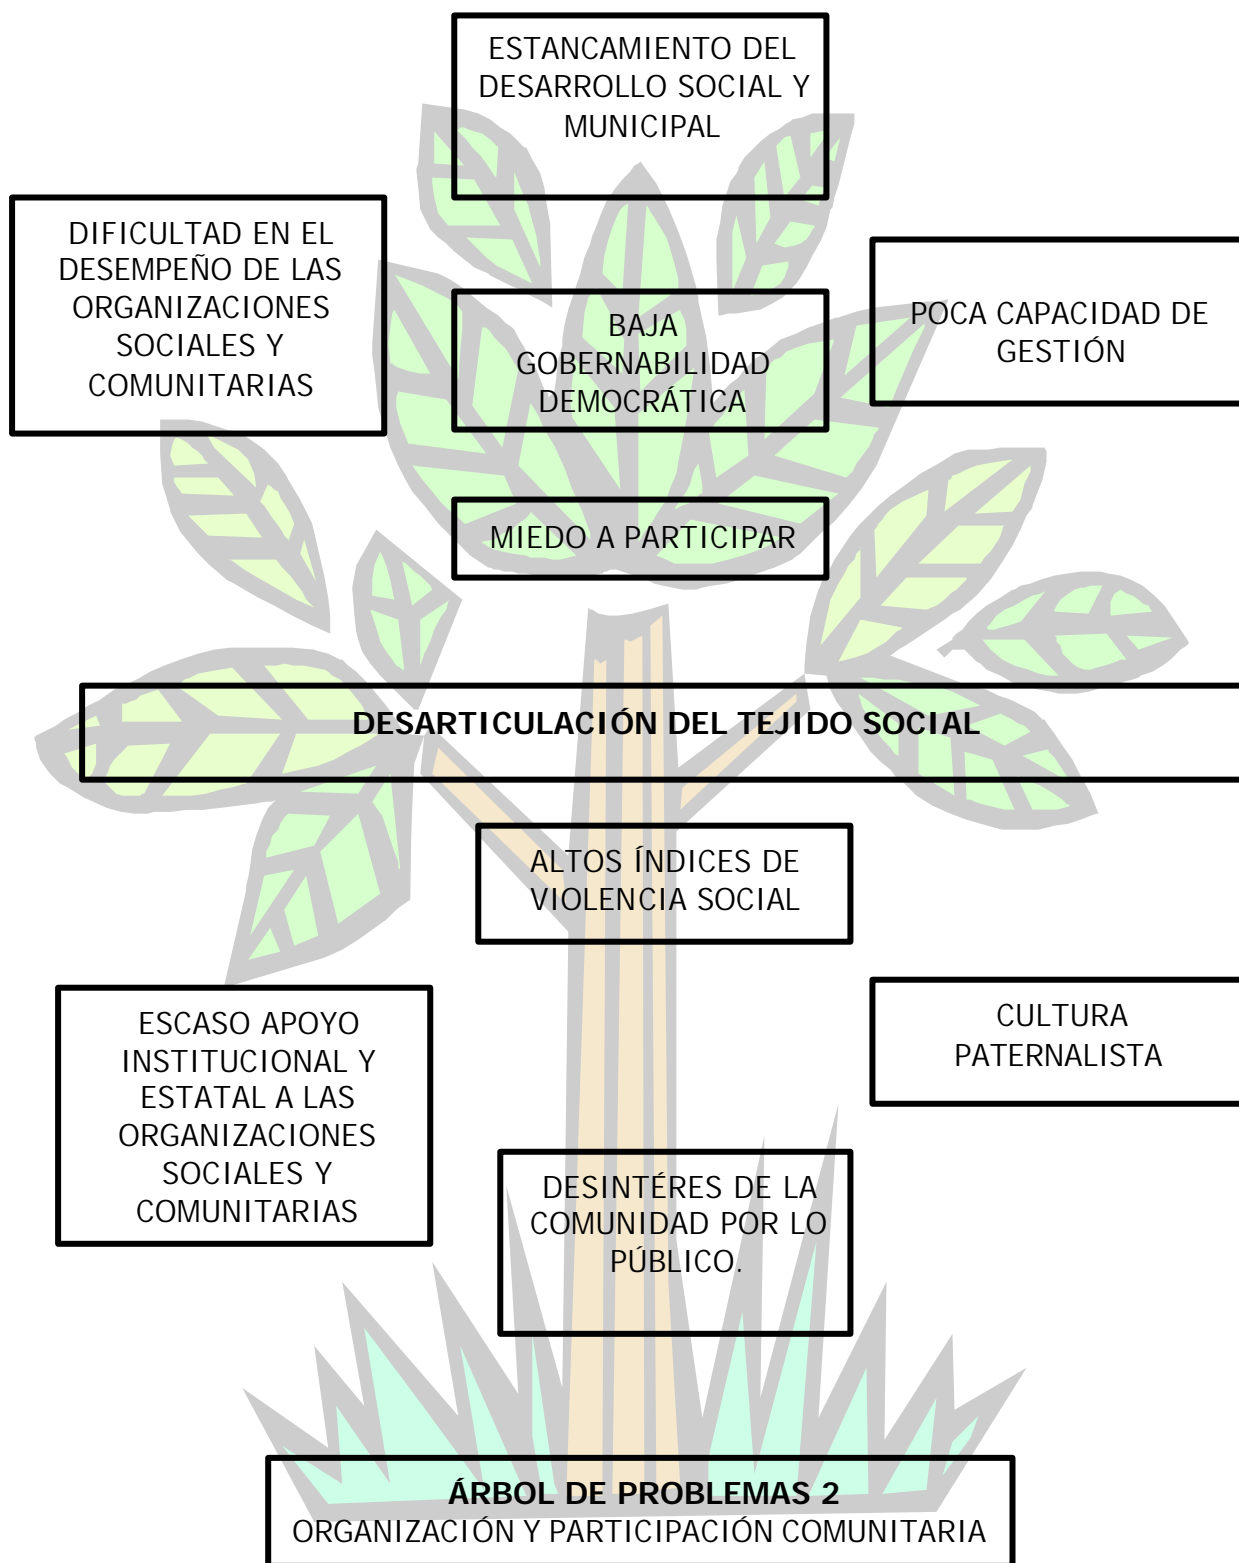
ESTANCAMIENTO DEL DESARROLLO SOCIAL Y MUNICIPAL

DIFICULTAD EN EL DESEMPEÑO DE LAS ORGANIZACIONES SOCIALES Y COMUNITARIAS

BAJA GOBERNABILIDAD DEMOCRÁTICA

POCA CAPACIDAD DE GESTIÓN

MIEDO A PARTICIPAR

DESARTICULACIÓN DEL TEJIDO SOCIAL

ALTOS ÍNDICES DE VIOLENCIA SOCIAL

ESCASO APOYO INSTITUCIONAL Y ESTATAL A LAS ORGANIZACIONES SOCIALES Y COMUNITARIAS

CULTURA PATERNALISTA

DESINTÉRES DE LA COMUNIDAD POR LO PÚBLICO.

ÁRBOL DE PROBLEMAS 2
ORGANIZACIÓN Y PARTICIPACIÓN COMUNITARIA